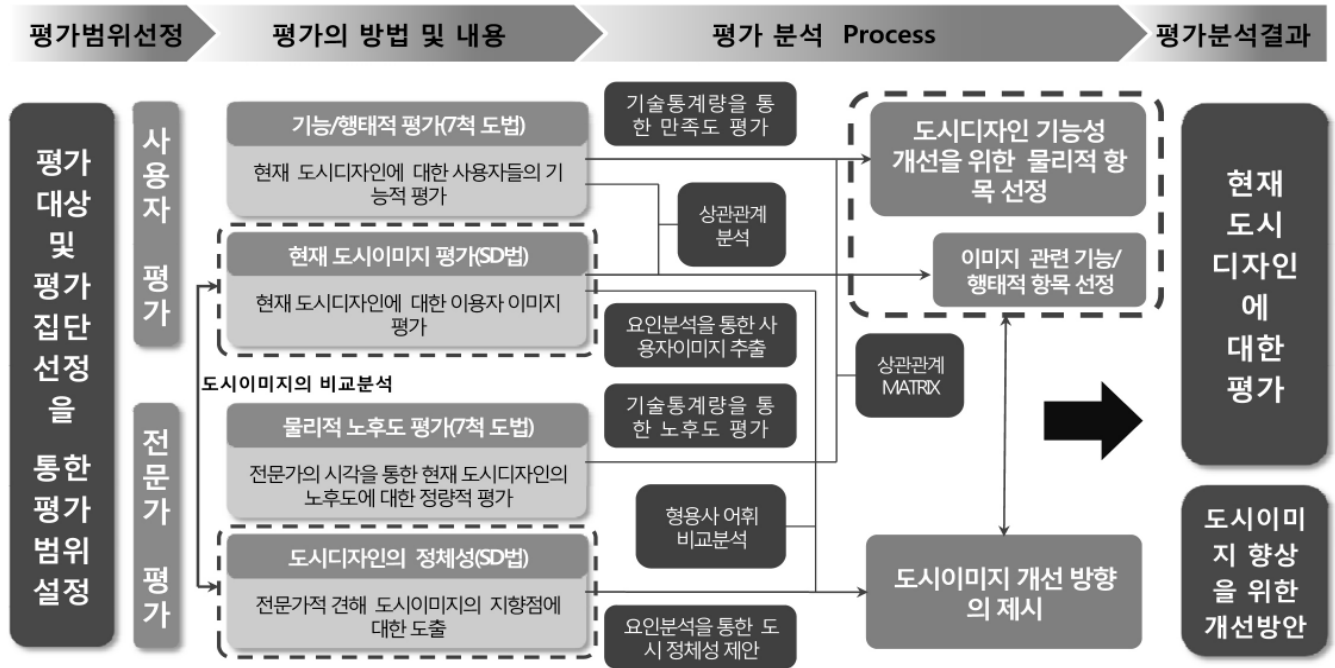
평가범위선정

평가의 방법 및 내용

평가 분석 Process

평가분석결과

평가 대상 및 평가 집단 선정을 통한 평가 범위 설정

사용자 평가

기능/행태적 평가(7척 도법)

현재 도시디자인에 대한 사용자들의 기능적 평가

현재 도시이미지 평가(SD법)

현재 도시디자인에 대한 이용자 이미지 평가

도시이미지의 비교분석

전문가 평가

물리적 노후도 평가(7척 도법)

전문가의 시각을 통한 현재 도시디자인의 노후도에 대한 정량적 평가

도시디자인의 정체성(SD법)

전문가적 견해 도시이미지의 지향점에 대한 도출

기술통계량을 통한 만족도 평가

상관관계 분석

요인분석을 통한 사용자이미지 추출

기술통계량을 통한 노후도 평가

형용사 어휘 비교분석

요인분석을 통한 도시 정체성 제안

상관관계 MATRIX

도시디자인 기능성 개선을 위한 물리적 항목 선정

이미지 관련 기능/행태적 항목 선정

도시이미지 개선 방향의 제시

현재 도시 디자인에 대한 평가

도시이미지 향상을 위한 개선방안